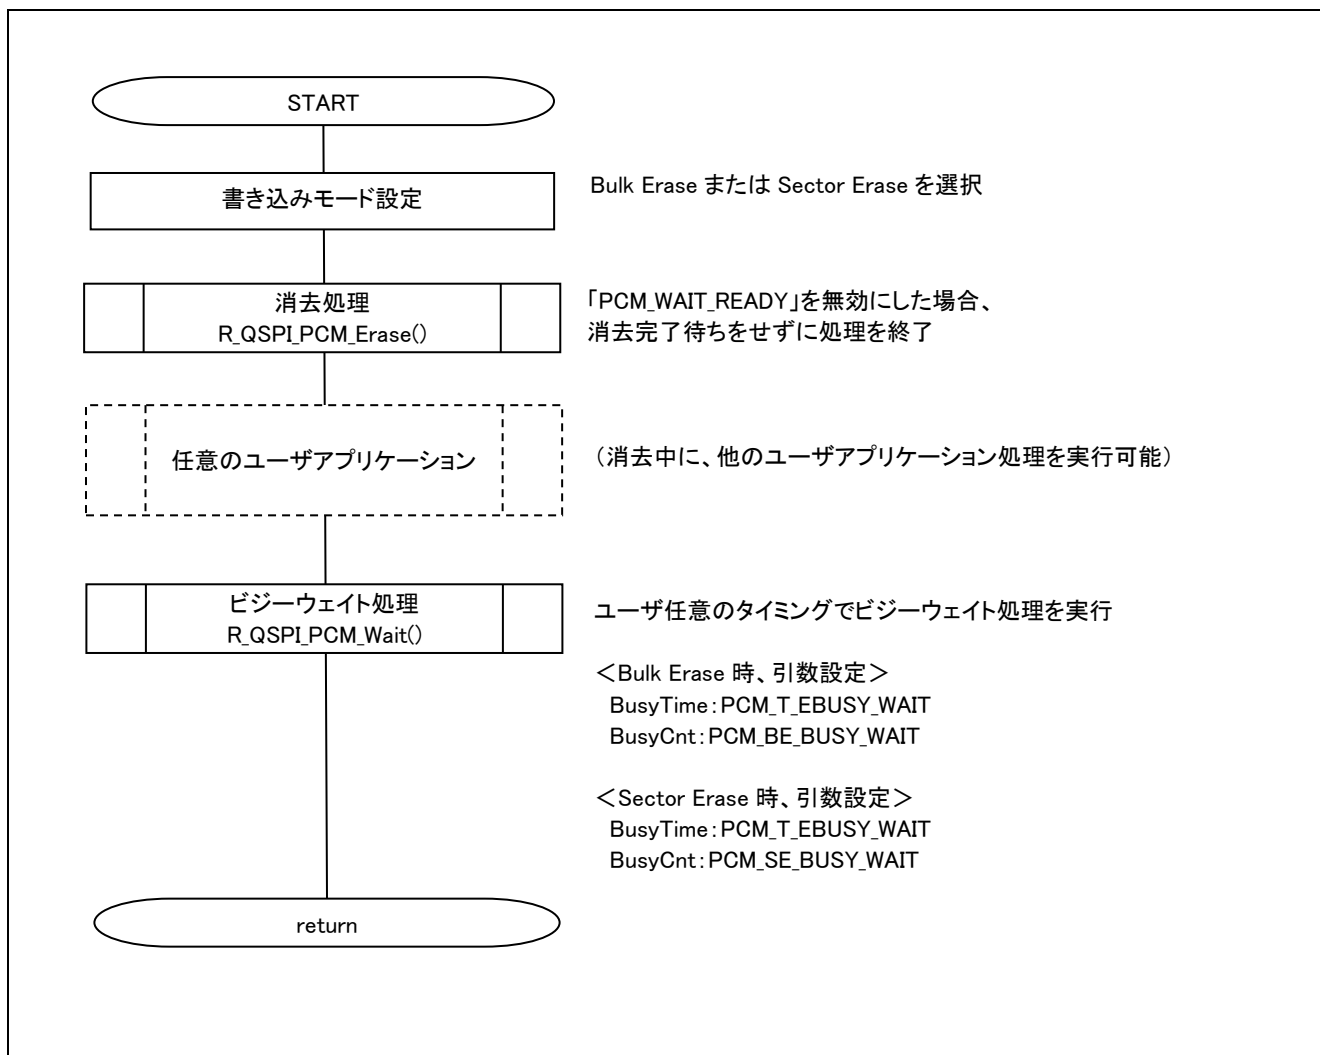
START

書き込みモード設定

Bulk Erase または Sector Erase を選択

消去処理
R_QSPI_PCM_Erase()

「PCM_WAIT_READY」を無効にした場合、消去完了待ちをせずに処理を終了

任意のユーザアプリケーション

（消去中に、他のユーザアプリケーション処理を実行可能）

ビジーウェイト処理
R_QSPI_PCM_Wait()

ユーザ任意のタイミングでビジーウェイト処理を実行

＜Bulk Erase 時、引数設定＞
BusyTime：PCM_T_EBUSY_WAIT
BusyCnt：PCM_BE_BUSY_WAIT

＜Sector Erase 時、引数設定＞
BusyTime：PCM_T_EBUSY_WAIT
BusyCnt：PCM_SE_BUSY_WAIT

return